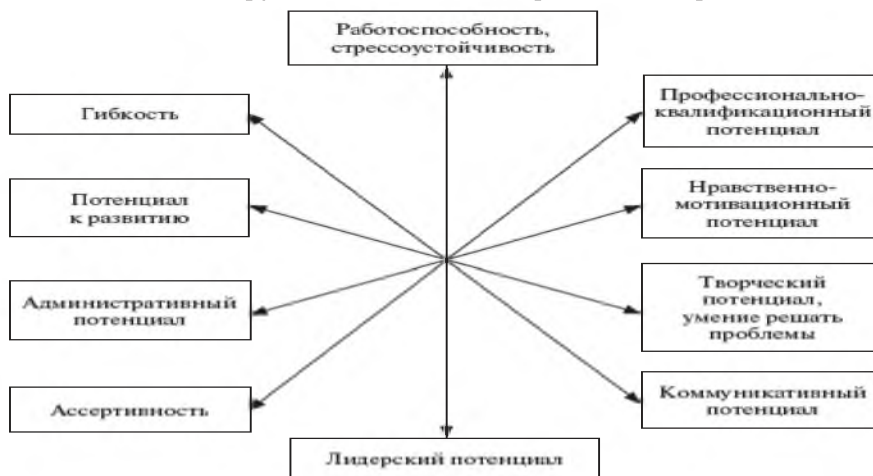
Работоспособность, стрессоустойчивость

Гибкость

Профессионально-квалификационный потенциал

Потенциал к развитию

Нравственно-мотивационный потенциал

Административный потенциал

Творческий потенциал, умение решать проблемы

Ассертивность

Коммуникативный потенциал

Лидерский потенциал